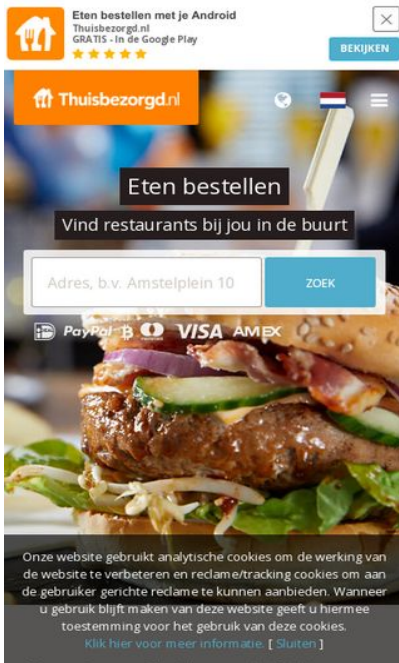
Eten bestellen met je Android
Thuisbezorgd.nl
GRATIS - In de Google Play
BEKIJKEN

Thuisbezorgd.nl

Eten bestellen
Vind restaurants bij jou in de buurt

Adres, b.v. Amstelplein 10
ZOEK

PayPal VISA AMEX

Onze website gebruikt analytische cookies om de werking van de website te verbeteren en reclame/tracking cookies om aan de gebruiker gerichte reclame te kunnen aanbieden. Wanneer u gebruik blijft maken van deze website geeft u hiermee toestemming voor het gebruik van deze cookies. Klik hier voor meer informatie. [ Sluiten ]